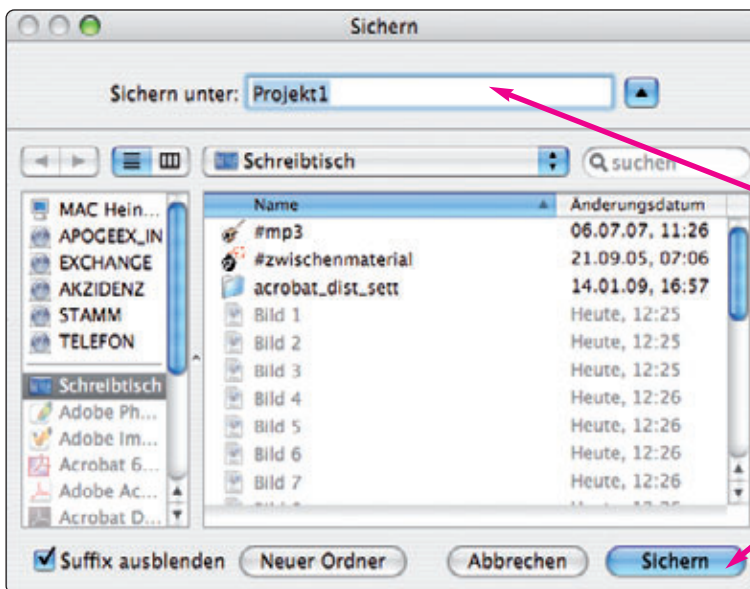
Sichern

Sichern unter: Projekt1

Schreibtisch

suchen

MAC Hein...
APOGEEX_IN
EXCHANGE
AKZIDENZ
STAMM
TELEFON
Schreibtisch
Adobe Ph...
Adobe Im...
Acrobat 6...
Adobe Ac...
Acrobat D...

| Name | Änderungsdatum |
|---|---|
| #mp3 | 06.07.07, 11:26 |
| #zwischenmaterial | 21.09.05, 07:06 |
| acrobat_dist_sett | 14.01.09, 16:57 |
| Bild 1 | Heute, 12:25 |
| Bild 2 | Heute, 12:25 |
| Bild 3 | Heute, 12:25 |
| Bild 4 | Heute, 12:26 |
| Bild 5 | Heute, 12:26 |
| Bild 6 | Heute, 12:26 |
| Bild 7 | Heute, 12:26 |

Suffix ausblenden
Neuer Ordner
Abbrechen
Sichern